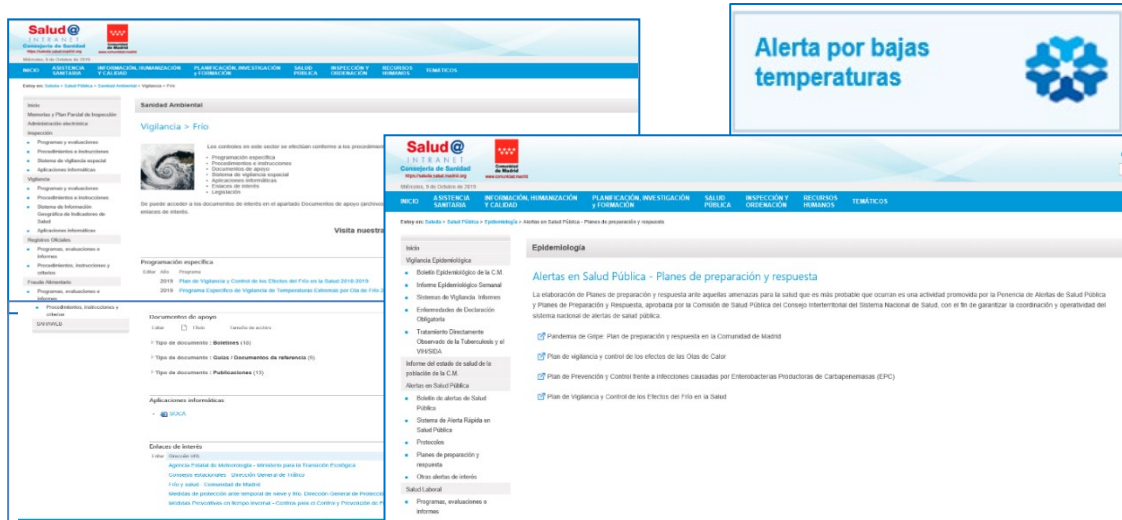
Salud@
INTRANET
Consejería de Sanidad
Miércoles, 9 de Octubre de 2019

INICIO | ASISTENCIA SANITARIA | INFORMACIÓN, HUMANIZACIÓN Y CALIDAD | PLANIFICACIÓN, INVESTIGACIÓN y FORMACIÓN | SALUD PÚBLICA | INSPECCIÓN Y ORDENACIÓN | RECURSOS HUMANOS | TEMÁTICOS

Estoy en: Salud@ > Salud Pública > Sanidad Ambiental > Vigilancia > Frío

Inicio
Memorias y Plan Parcial de Inspección
Administración electrónica
Inspección
Programas y evaluaciones
Procedimientos e instrucciones
Sistema de vigilancia especial
Aplicaciones informáticas
Vigilancia
Programas y evaluaciones
Procedimientos e instrucciones
Sistema de Información Geográfica de Indicadores de Salud
Aplicaciones informáticas
Registros Oficiales
Programas, evaluaciones e informes
Procedimientos, instrucciones y criterios
Fraude Alimentario
Programas, evaluaciones e informes
Procedimientos, instrucciones y criterios
SANVALE

Sanidad Ambiental

Vigilancia > Frío

Los contenidos en este sector se efectúan conforme a los procedim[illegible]
Programación específica
Procedimientos e instrucciones
Documentos de apoyo
Sistema de vigilancia especial
Aplicaciones informáticas
Enlaces de interés
Legislación

De puede acceder a los documentos de interés en el apartado Documentos de apoyo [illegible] enlaces de interés.

Visita nuestra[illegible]

Programación específica
Editar Año Programa
2019 Plan de Vigilancia y Control de los Efectos del Frío en la Salud 2018-2019
2019 Programa Específico de Vigilancia de Temperaturas Extremas por Ola de Frío 2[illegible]

Documentos de apoyo
Editar Título Tamaño de archivo
Tipo de documento : Boletines (10)
Tipo de documento : Guías / Documentos de referencia (5)
Tipo de documento : Publicaciones (13)

Aplicaciones informáticas
SUCA

Enlaces de interés
Editar Dirección URL
Agencia Estatal de Meteorología - Ministerio para la Transición Ecológica
Consejos estacionales. Dirección General de Tráfico
Frío y salud. Comunidad de Madrid
Medidas de protección ante temporal de nieve y frío. Dirección General de Protecci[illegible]
Medidas Preventivas en tiempo invernal - Centros para el Control y Prevención de E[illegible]

Alerta por bajas temperaturas

Salud@
INTRANET
Consejería de Sanidad
Miércoles, 9 de Octubre de 2019

INICIO | ASISTENCIA SANITARIA | INFORMACIÓN, HUMANIZACIÓN Y CALIDAD | PLANIFICACIÓN, INVESTIGACIÓN y FORMACIÓN | SALUD PÚBLICA | INSPECCIÓN Y ORDENACIÓN | RECURSOS HUMANOS | TEMÁTICOS

Estoy en: Salud@ > Salud Pública > Epidemiología > Alertas en Salud Pública - Planes de preparación y respuesta

Inicio
Vigilancia Epidemiológica
Boletín Epidemiológico de la C.M.
Informe Epidemiológico Semanal
Sistemas de Vigilancia Informes
Enfermedades de Declaración Obligatoria
Tratamiento Directamente Observado de la Tuberculosis y el VIH/SIDA
Informe del estado de salud de la población de la C.M.
Alertas en Salud Pública
Boletín de alertas de Salud Pública
Sistema de Alerta Rápida en Salud Pública
Protocolos
Planes de preparación y respuesta
Otras alertas de interés
Salud Laboral
Programas, evaluaciones e informes

Epidemiología

Alertas en Salud Pública - Planes de preparación y respuesta

La elaboración de Planes de preparación y respuesta ante aquellas amenazas para la salud que es más probable que ocurran es una actividad promovida por la Ponencia de Alertas de Salud Pública y Planes de Preparación y Respuesta, aprobada por la Comisión de Salud Pública del Consejo Interterritorial del Sistema Nacional de Salud, con el fin de garantizar la coordinación y operatividad del sistema nacional de alertas de salud pública.

Pandemia de Gripe: Plan de preparación y respuesta en la Comunidad de Madrid
Plan de vigilancia y control de los efectos de las Olas de Calor
Plan de Prevención y Control frente a infecciones causadas por Enterobacterias Productoras de Carbapenemasas (EPC)
Plan de Vigilancia y Control de los Efectos del Frío en la Salud